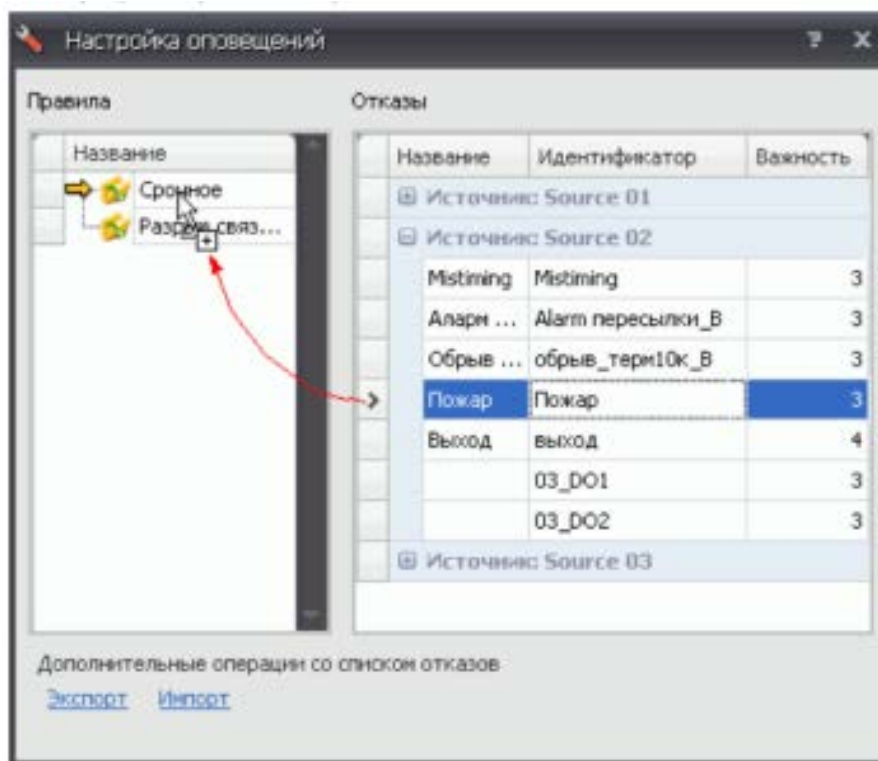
Настройка оповещений

? X

Правила

| Название |
|---|
| Срочное |
| Разрыв связ... |

Отказы

| Название | Идентификатор | Важность |
|---|---|---|
| ⊞ Источник: Source 01 | | |
| ⊟ Источник: Source 02 | | |
| Mistiming | Mistiming | 3 |
| Аларм ... | Alarm пересылки_В | 3 |
| Обрыв ... | обрыв_терм10к_В | 3 |
| Пожар | Пожар | 3 |
| Выход | выход | 4 |
| | 03_DO1 | 3 |
| | 03_DO2 | 3 |
| ⊞ Источник: Source 03 | | |

Дополнительные операции со списком отказов

Экспорт Импорт